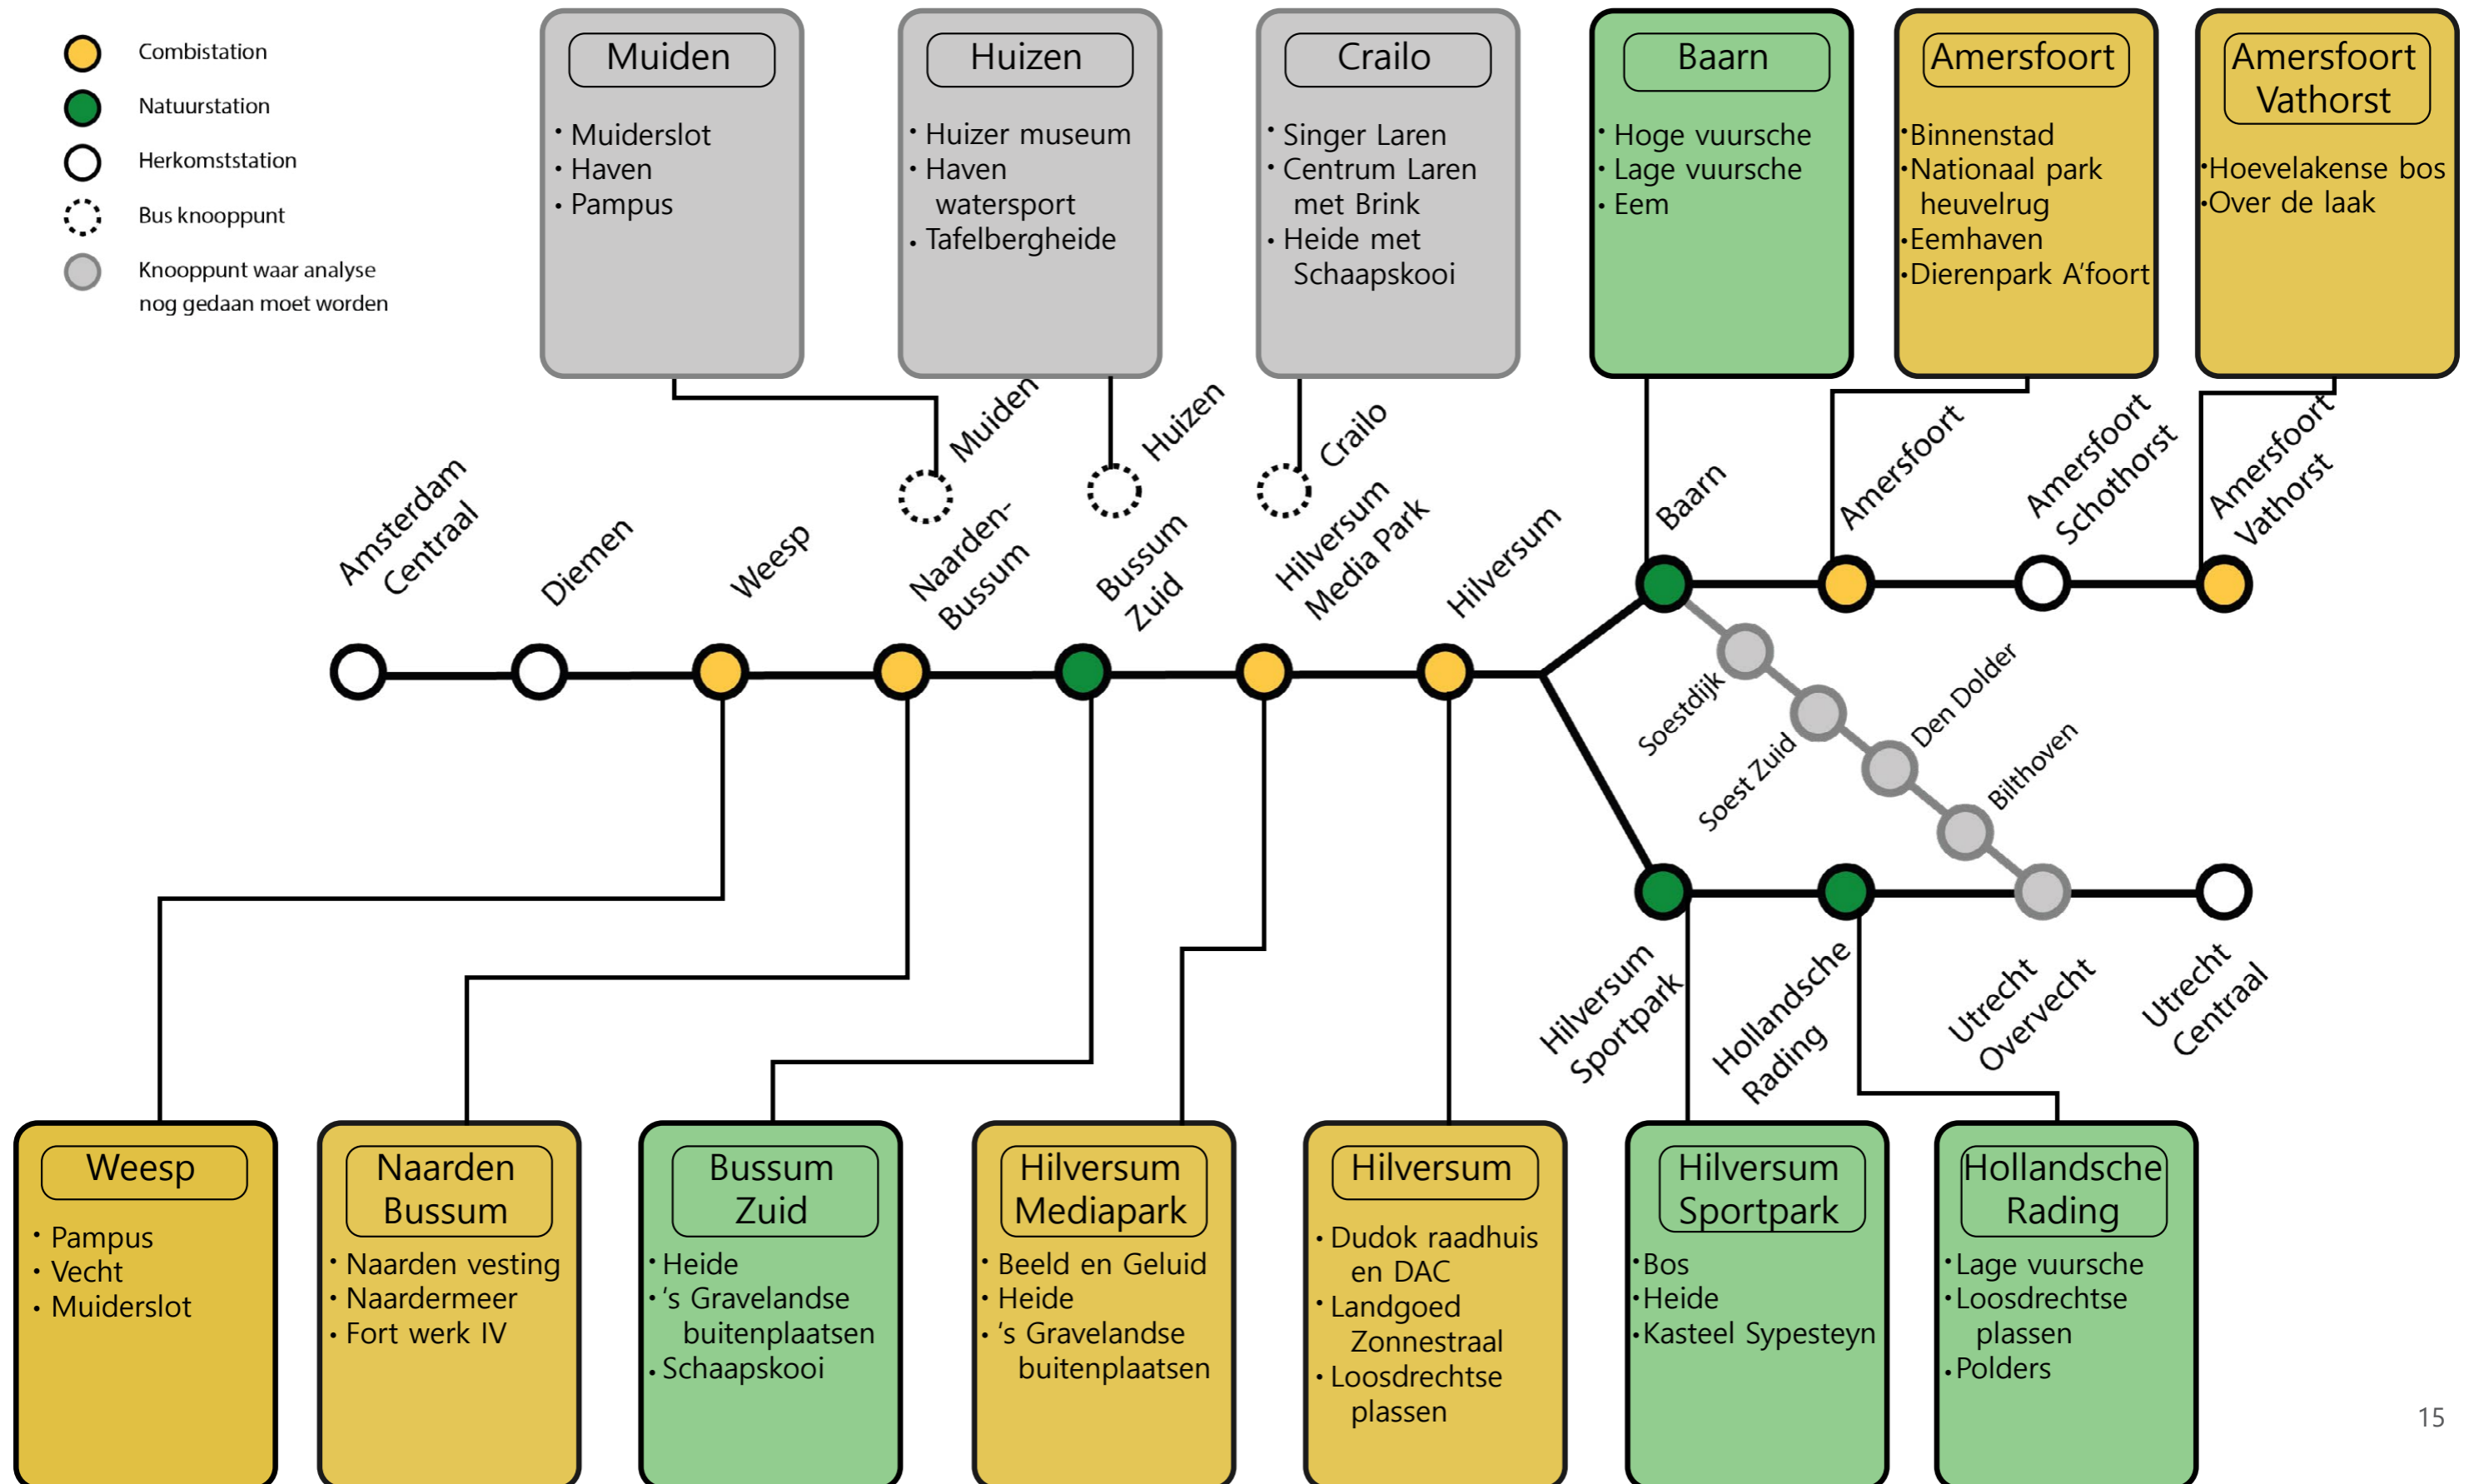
Combistation
Natuurstation
Herkomststation
Bus knooppunt
Knooppunt waar analyse nog gedaan moet worden

Muiden
• Muiderslot
• Haven
• Pampus

Huizen
• Huizer museum
• Haven watersport
• Tafelbergheide

Crailo
• Singer Laren
• Centrum Laren met Brink
• Heide met Schaapskooi

Baarn
• Hoge vuursche
• Lage vuursche
• Eem

Amersfoort
•Binnenstad
•Nationaal park heuvelrug
•Eemhaven
•Dierenpark A'foort

Amersfoort Vathorst
•Hoevelakense bos
•Over de laak

Muiden
Huizen
Crailo
Amsterdam Centraal
Diemen
Weesp
Naarden-Bussum
Bussum Zuid
Hilversum Media Park
Hilversum
Baarn
Amersfoort
Amersfoort Schothorst
Amersfoort Vathorst
Soestdijk
Soest Zuid
Den Dolder
Bilthoven
Hilversum Sportpark
Hollandsche Rading
Utrecht Overvecht
Utrecht Centraal

Weesp
• Pampus
• Vecht
• Muiderslot

Naarden Bussum
• Naarden vesting
• Naardermeer
• Fort werk IV

Bussum Zuid
•Heide
•'s Gravelandse buitenplaatsen
•Schaapskooi

Hilversum Mediapark
• Beeld en Geluid
• Heide
• 's Gravelandse buitenplaatsen

Hilversum
• Dudok raadhuis en DAC
• Landgoed Zonnestraal
• Loosdrechtse plassen

Hilversum Sportpark
•Bos
•Heide
•Kasteel Sypesteyn

Hollandsche Rading
•Lage vuursche
•Loosdrechtse plassen
•Polders

15